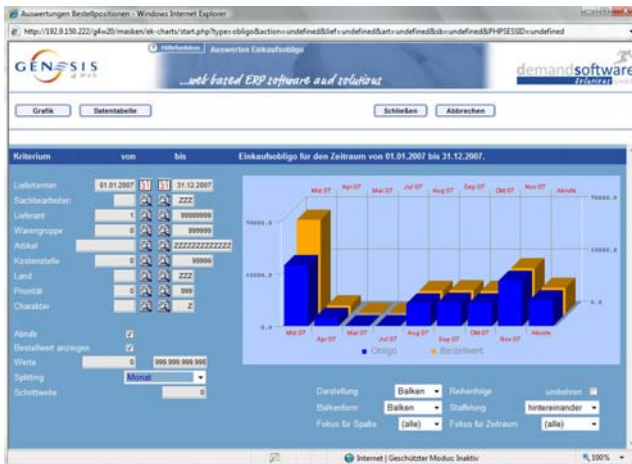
Auswertungen Bestellpositionen - Windows Internet Explorer

http://192.9.150.222/g4w20/masken/ek-charts/start.php?type=obligo&action=undefined&lief=undefined&art=undefined&sb=undefined&PHPSESSID=undefined

Hilfefunktion Auswerten Einkaufsobligo

GENESIS 4 Web

...web based ERP software and solutions

demandsoftware solutions

Grafik Datentabelle Schließen Abbrechen

Kriterium von bis

Einkaufsobligo für den Zeitraum von 01.01.2007 bis 31.12.2007.

Liefertermin 01.01.2007 31.12.2007
Sachbearbeiter ZZZ
Lieferant 1 99999999
Warengruppe 0 999999
Artikel ZZZZZZZZZZZZ
Kostenstelle 0 99999
Land ZZZ
Priorität 0 999
Charakter Z

Abrufe
Bestellwert anzeigen
Werte 0 999.999.999.999
Splitting Monat
Schrittweite 0

Mrz 07 Apr 07 Mai 07 Jul 07 Aug 07 Sep 07 Okt 07 Nov 07 Abrufe

75000.0 50000.0 25000.0 0.0

Mrz 07 Apr 07 Mai 07 Jul 07 Aug 07 Sep 07 Okt 07 Nov 07 Abrufe

Obligo Bestellwert

Darstellung Balken Reihenfolge umkehren
Balkenform Balken Staffelung hintereinander
Fokus für Spalte (alle) Fokus für Zeitraum (alle)

Internet | Geschützter Modus: Inaktiv 100%